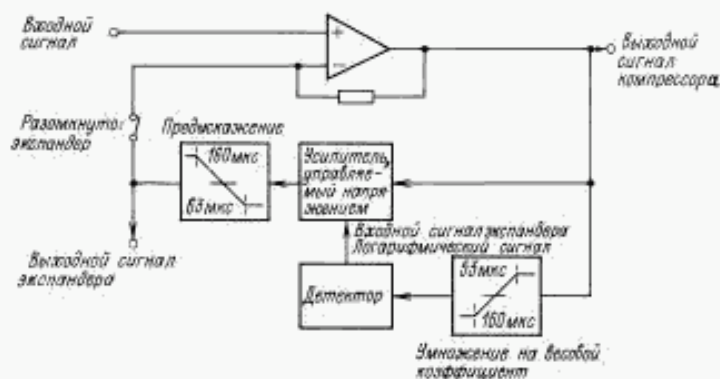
Входной сигнал

Выходной сигнал компрессора

Разомкнуто: экспандер

Предыскажение

160 мкс

63 мкс

Усилитель, управляемый напряжением

Входной сигнал экспандера Логарифмический сигнал

Выходной сигнал экспандера

Детектор

63 мкс

160 мкс

Умножение на весовой коэффициент